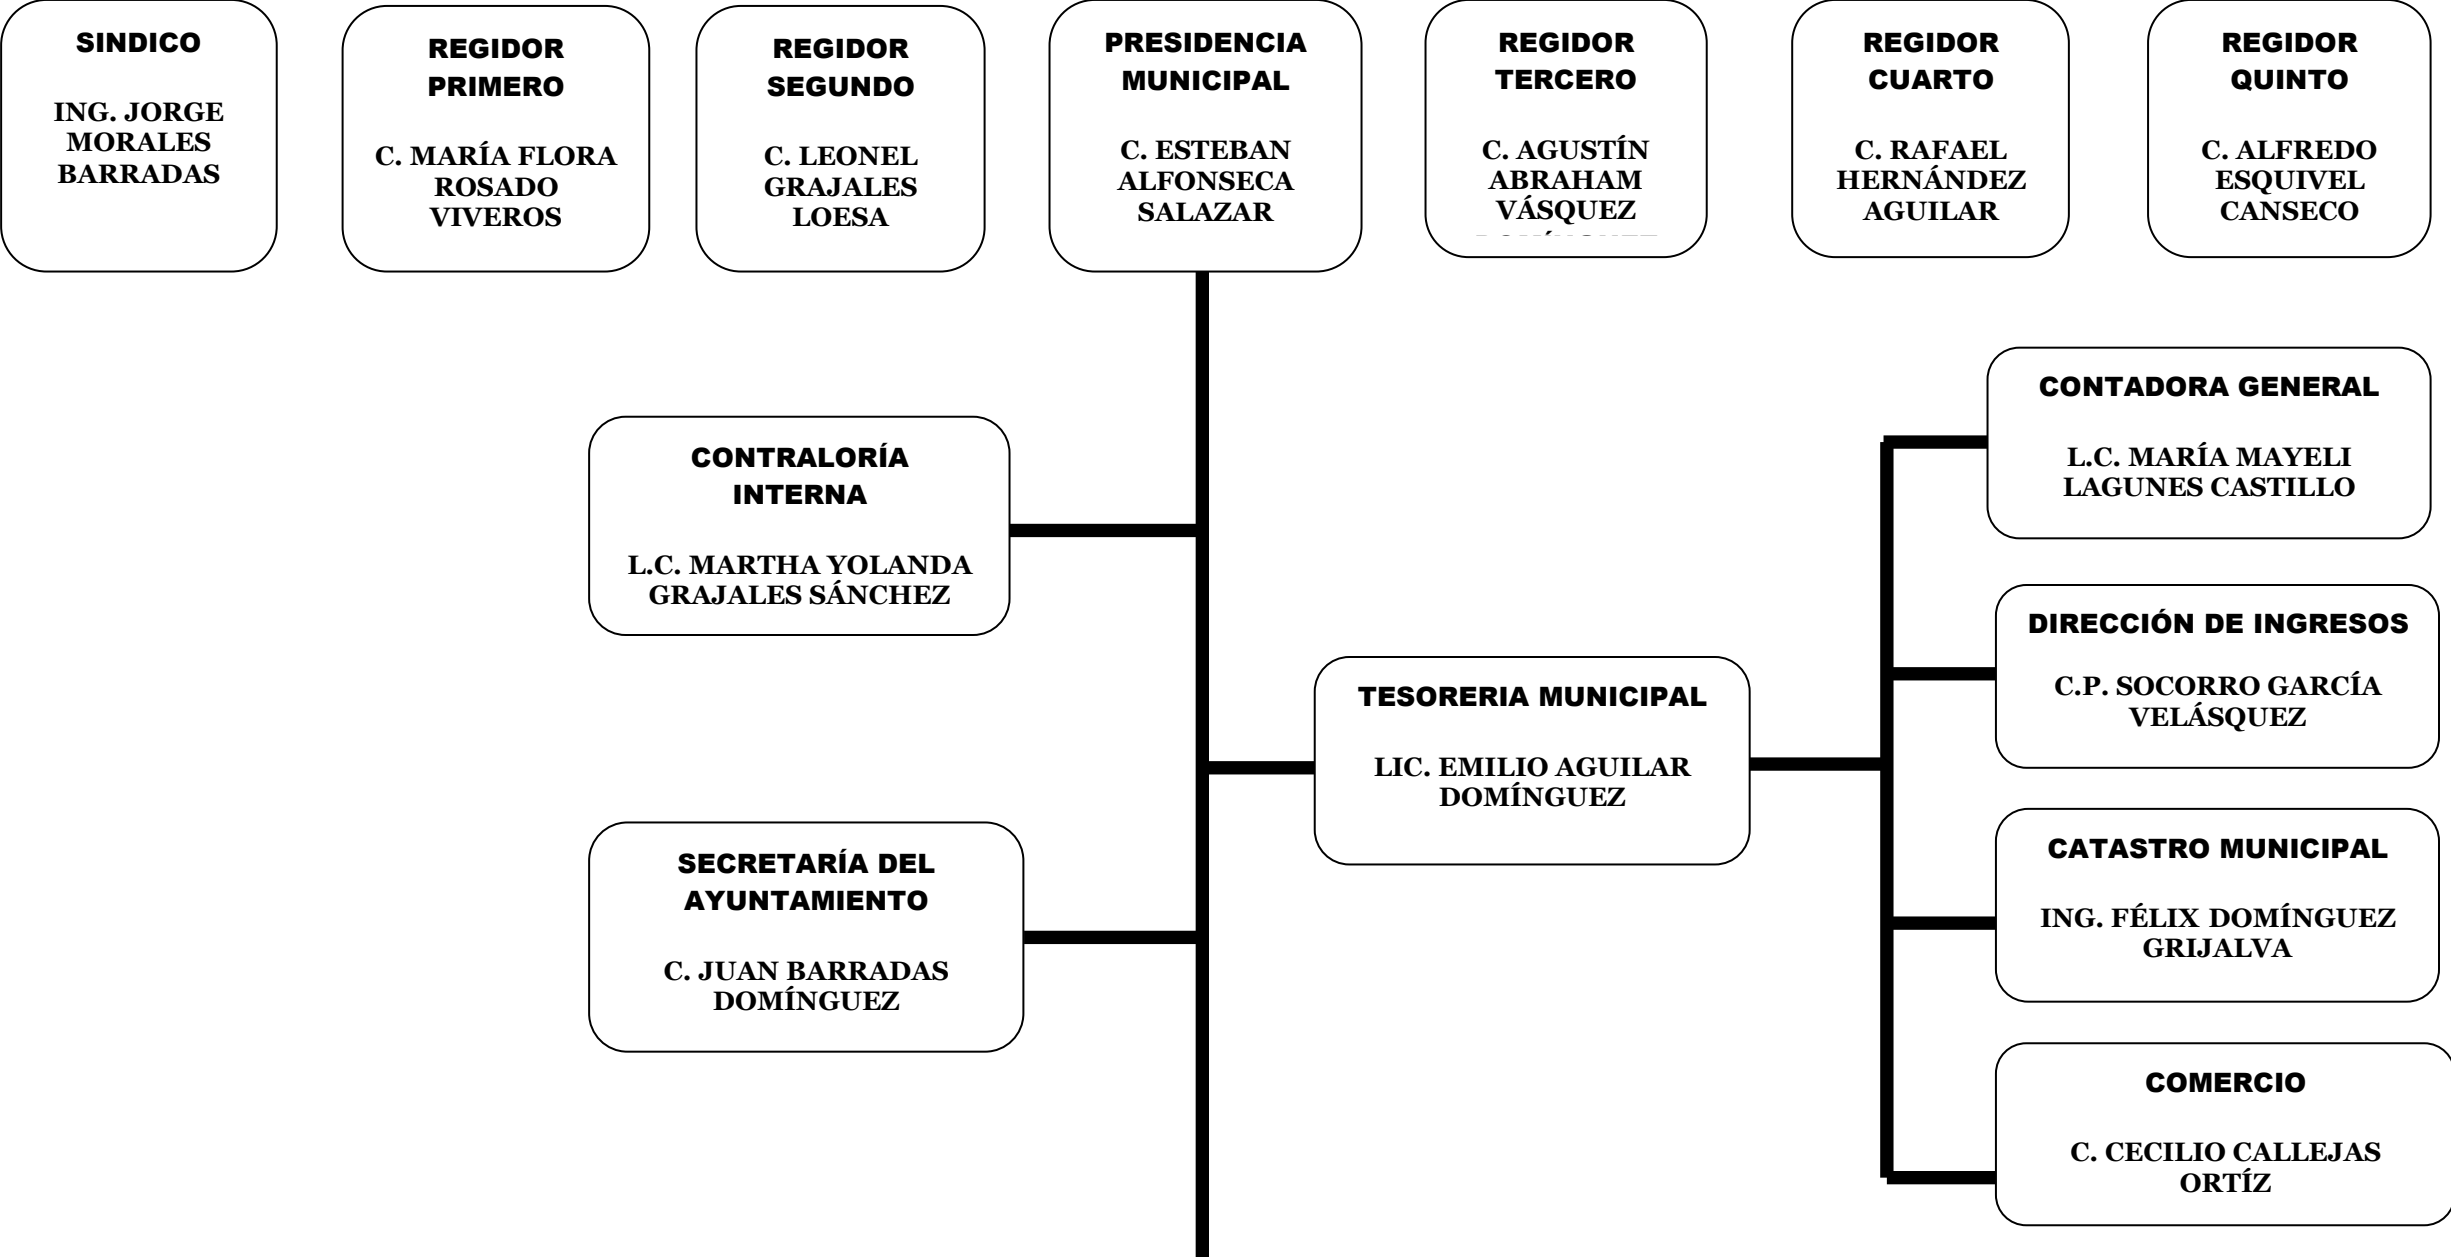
SINDICO

ING. JORGE MORALES BARRADAS

REGIDOR PRIMERO

C. MARÍA FLORA ROSADO VIVEROS

REGIDOR SEGUNDO

C. LEONEL GRAJALES LOESA

PRESIDENCIA MUNICIPAL

C. ESTEBAN ALFONSECA SALAZAR

REGIDOR TERCERO

C. AGUSTÍN ABRAHAM VÁSQUEZ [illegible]

REGIDOR CUARTO

C. RAFAEL HERNÁNDEZ AGUILAR

REGIDOR QUINTO

C. ALFREDO ESQUIVEL CANSECO

CONTRALORÍA INTERNA

L.C. MARTHA YOLANDA GRAJALES SÁNCHEZ

CONTADORA GENERAL

L.C. MARÍA MAYELI LAGUNES CASTILLO

DIRECCIÓN DE INGRESOS

C.P. SOCORRO GARCÍA VELÁSQUEZ

TESORERIA MUNICIPAL

LIC. EMILIO AGUILAR DOMÍNGUEZ

SECRETARÍA DEL AYUNTAMIENTO

C. JUAN BARRADAS DOMÍNGUEZ

CATASTRO MUNICIPAL

ING. FÉLIX DOMÍNGUEZ GRIJALVA

COMERCIO

C. CECILIO CALLEJAS ORTÍZ